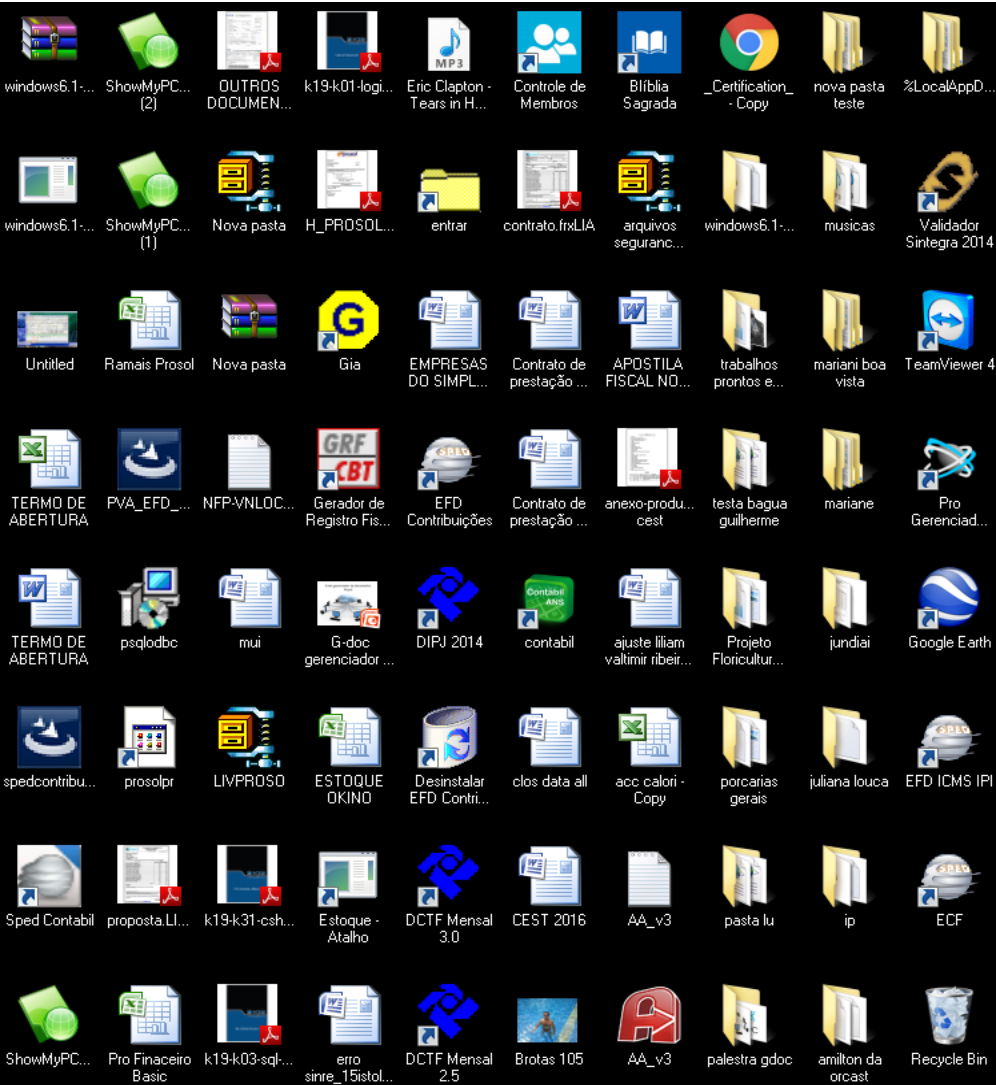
windows6.1-...
ShowMyPC... (2)
OUTROS DOCUMEN...
k19-k01-logi...
MP3
Eric Clapton - Tears in H...
Controle de Membros
Blíblia Sagrada
_Certification_ - Copy
nova pasta teste
%LocalAppD...

windows6.1-...
ShowMyPC... (1)
Nova pasta
H_PROSOL...
entrar
contrato.frxLIA
arquivos seguranc...
windows6.1-...
musicas
Validador Sintegra 2014

Untitled
Ramais Prosol
Nova pasta
Gia
EMPRESAS DO SIMPL...
Contrato de prestação ...
APOSTILA FISCAL NO...
trabalhos prontos e...
mariani boa vista
TeamViewer 4

TERMO DE ABERTURA
PVA_EFD_...
NFP-VNLOC...
GRF CBT
Gerador de Registro Fis...
SPED
EFD Contribuições
Contrato de prestação ...
anexo-produ... cest
testa bagua guilherme
mariane
Pro Gerenciad...

TERMO DE ABERTURA
psqlodbc
mui
G-doc gerenciador ...
DIPJ 2014
Contabil ANS
contabil
ajuste liliam valtimir ribeir...
Projeto Floricultur...
jundiai
Google Earth

spedcontribu...
prosolpr
LIVPROSO
ESTOQUE OKINO
Desinstalar EFD Contri...
clos data all
acc calori - Copy
porcarias gerais
juliana louca
EFD ICMS IPI

Sped Contabil
proposta.LI...
k19-k31-csh...
Estoque - Atalho
DCTF Mensal 3.0
CEST 2016
AA_v3
pasta lu
ip
ECF

ShowMyPC...
Pro Finaceiro Basic
k19-k03-sql-...
erro sinre_15istol...
DCTF Mensal 2.5
Brotas 105
AA_v3
palestra gdoc
amilton da orcast
Recycle Bin